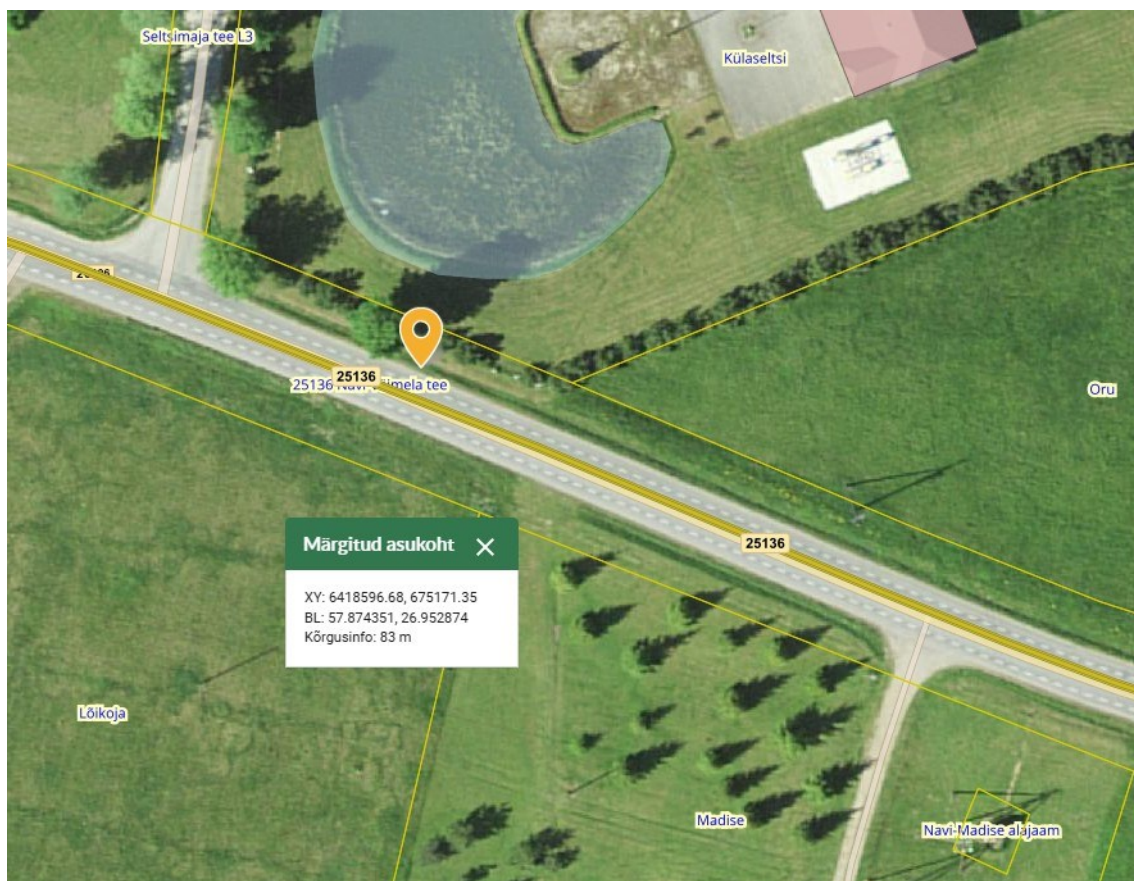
Seltsimaja tee L3

Külaseltsi

25136

25136

25136 Navi-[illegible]mela tee

Oru

Märgitud asukoht ×

XY: 6418596.68, 675171.35
BL: 57.874351, 26.952874
Kõrgusinfo: 83 m

25136

Lõikoja

Madise

Navi-Madise alajaam